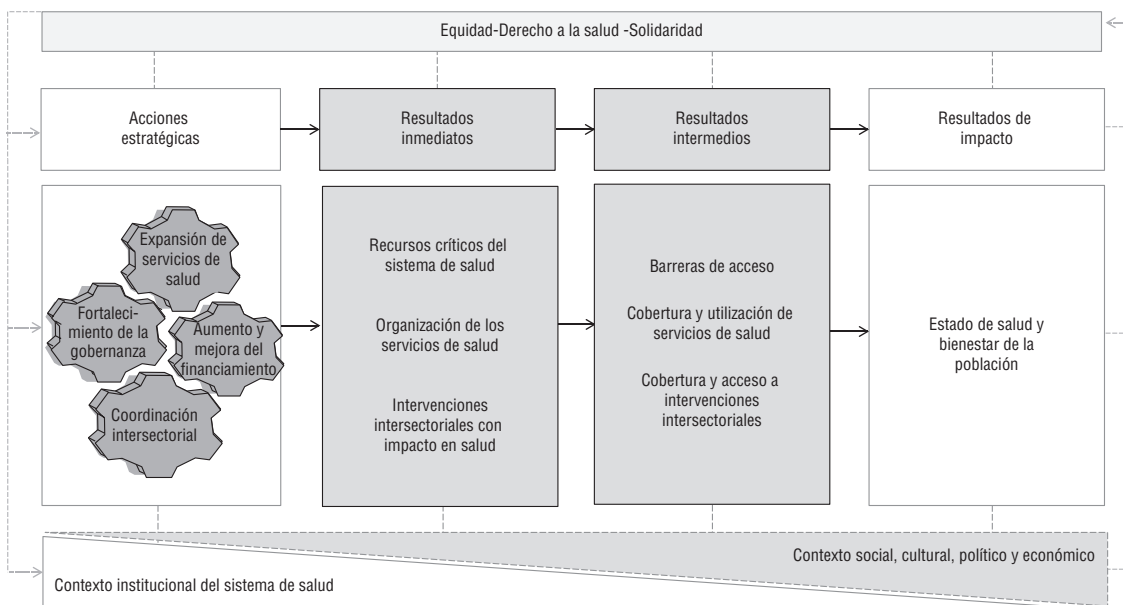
Equidad-Derecho a la salud -Solidaridad

Acciones estratégicas

Resultados inmediatos

Resultados intermedios

Resultados de impacto

Expansión de servicios de salud

Fortalecimiento de la gobernanza

Aumento y mejora del financiamiento

Coordinación intersectorial

Recursos críticos del sistema de salud

Organización de los servicios de salud

Intervenciones intersectoriales con impacto en salud

Barreras de acceso

Cobertura y utilización de servicios de salud

Cobertura y acceso a intervenciones intersectoriales

Estado de salud y bienestar de la población

Contexto social, cultural, político y económico

Contexto institucional del sistema de salud